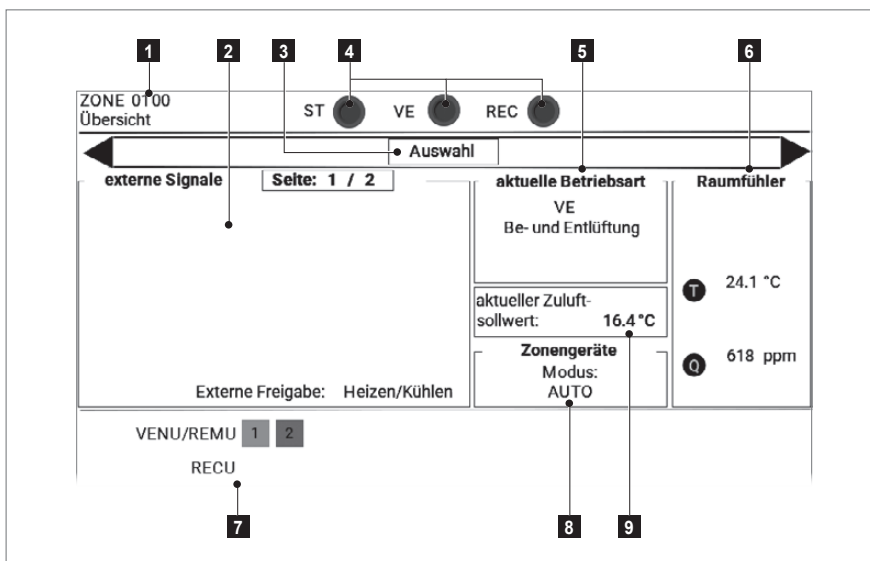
1 2 3 4 5 6

ZONE 0100
Übersicht

ST VE REC

Auswahl

externe Signale Seite: 1 / 2

aktuelle Betriebsart
VE
Be- und Entlüftung

Raumfühler

T 24.1 °C

Q 618 ppm

aktueller Zuluft-
sollwert: 16.4 °C

Zonengeräte
Modus:
AUTO

Externe Freigabe: Heizen/Kühlen

VENU/REMU 1 2

RECU

7 8 9